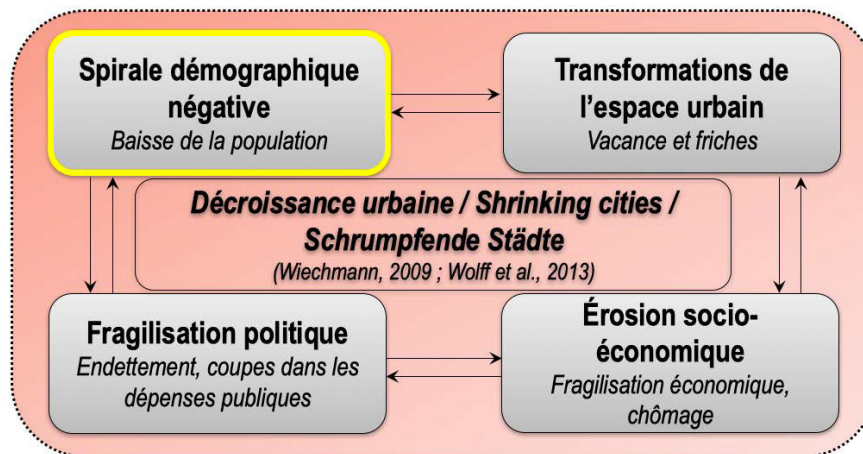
Spirale démographique négative
Baisse de la population

Transformations de l'espace urbain
Vacance et friches

Décroissance urbaine / Shrinking cities / Schrumpfende Städte
(Wiechmann, 2009 ; Wolff et al., 2013)

Fragilisation politique
Endettement, coupes dans les dépenses publiques

Érosion socio-économique
Fragilisation économique, chômage